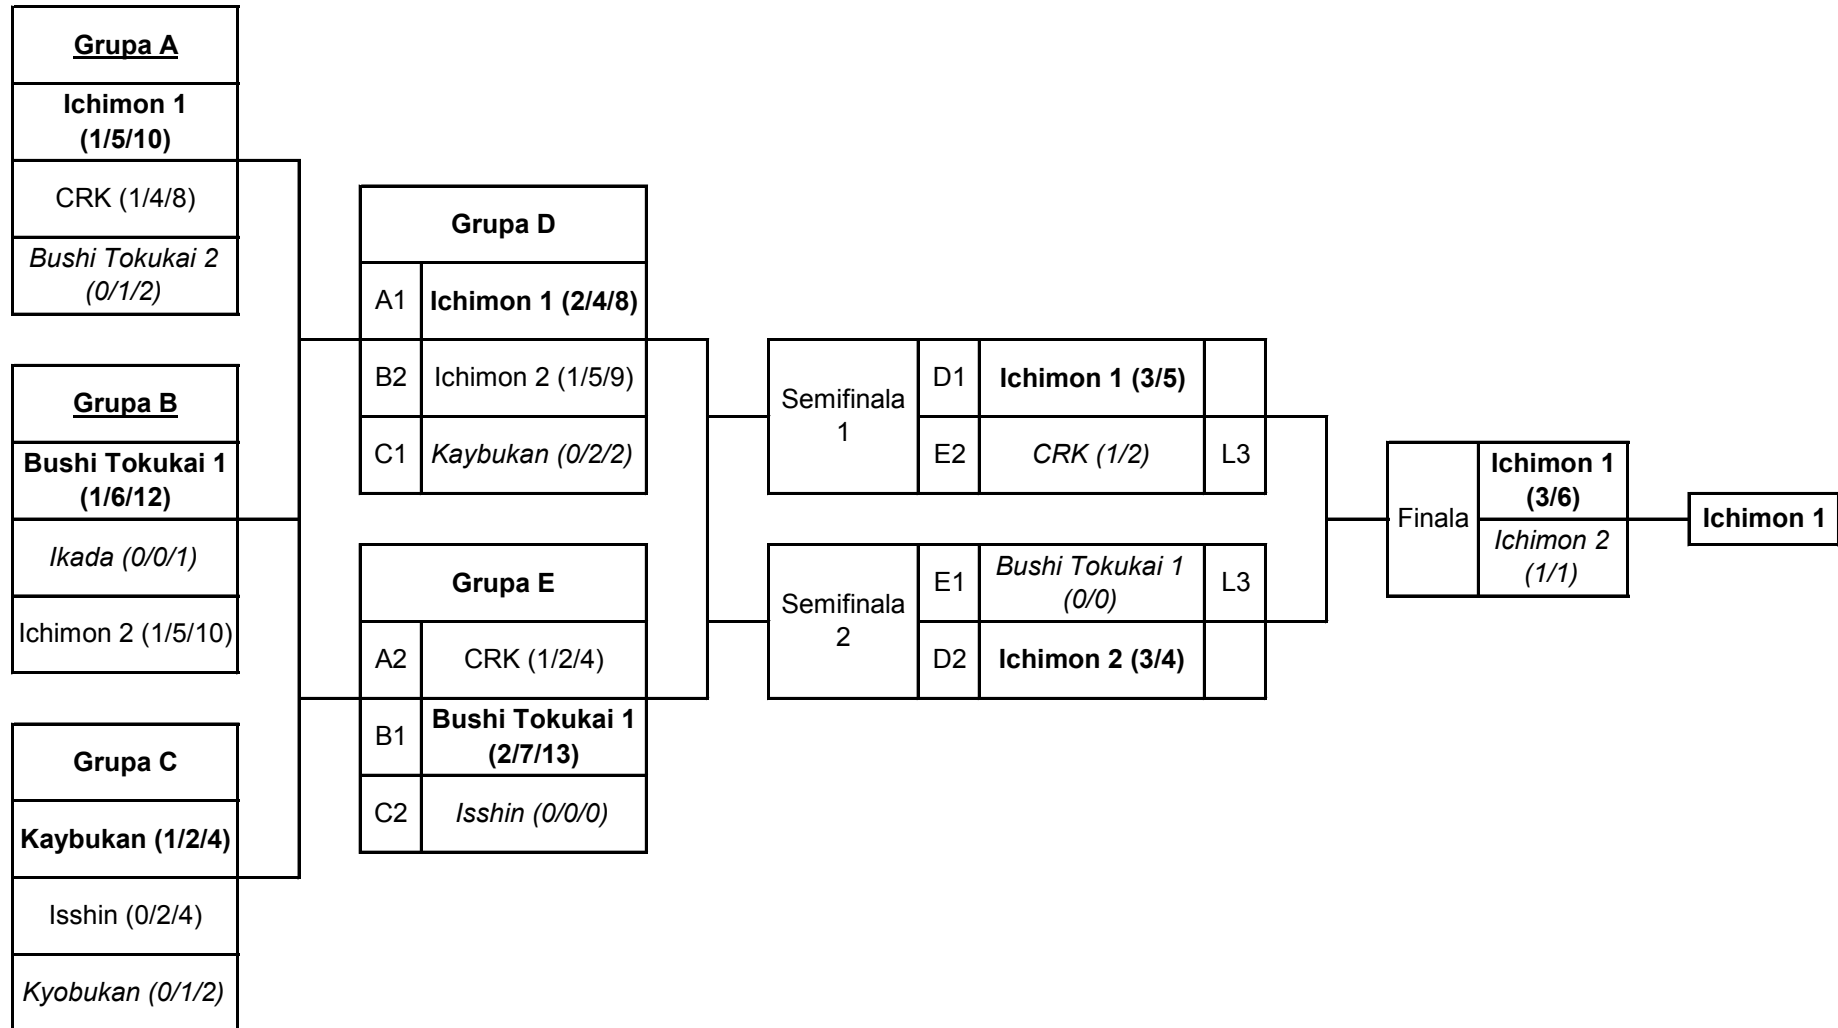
Grupa A

Ichimon 1 (1/5/10)

CRK (1/4/8)

Bushi Tokukai 2 (0/1/2)

Grupa B

Bushi Tokukai 1 (1/6/12)

Ikada (0/0/1)

Ichimon 2 (1/5/10)

Grupa C

Kaybukan (1/2/4)

Isshin (0/2/4)

Kyobukan (0/1/2)

Grupa D

| A1 | Ichimon 1 (2/4/8) |
|---|---|
| B2 | Ichimon 2 (1/5/9) |
| C1 | Kaybukan (0/2/2) |

Grupa E

| A2 | CRK (1/2/4) |
|---|---|
| B1 | Bushi Tokukai 1 (2/7/13) |
| C2 | Isshin (0/0/0) |

| Semifinala 1 | D1 | Ichimon 1 (3/5) | |
|---|---|---|---|
| | E2 | CRK (1/2) | L3 |

| Semifinala 2 | E1 | Bushi Tokukai 1 (0/0) | L3 |
|---|---|---|---|
| | D2 | Ichimon 2 (3/4) | |

Finala

Ichimon 1 (3/6)

Ichimon 2 (1/1)

Ichimon 1